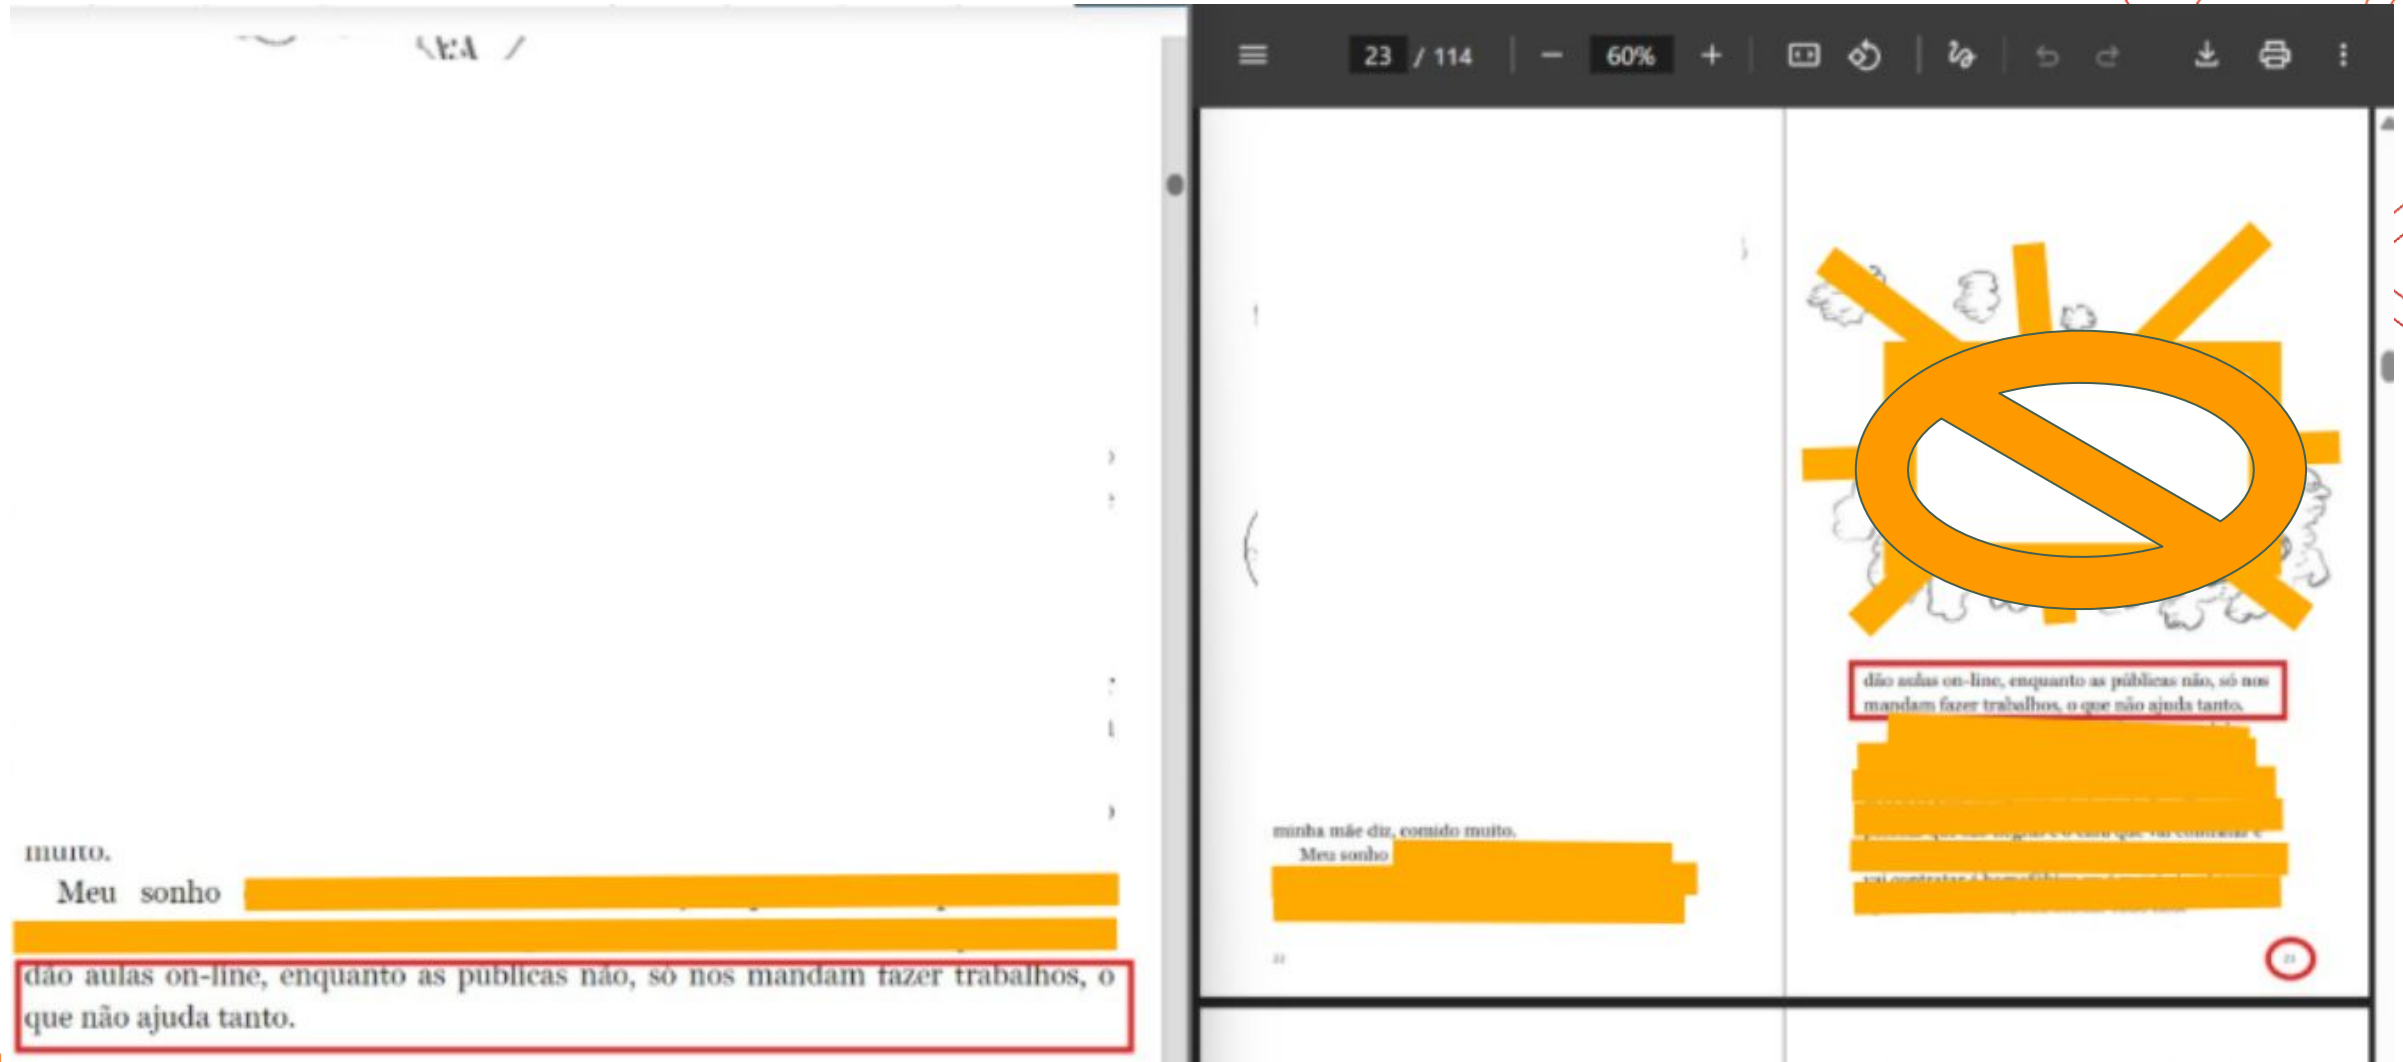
muito.

Meu sonho

dão aulas on-line, enquanto as publicas não, só nos mandam fazer trabalhos, o que não ajuda tanto.

23 / 114

60%

minha mãe diz, comido muito.

Meu sonho

dão aulas on-line, enquanto as públicas não, só nos mandam fazer trabalhos, o que não ajuda tanto.